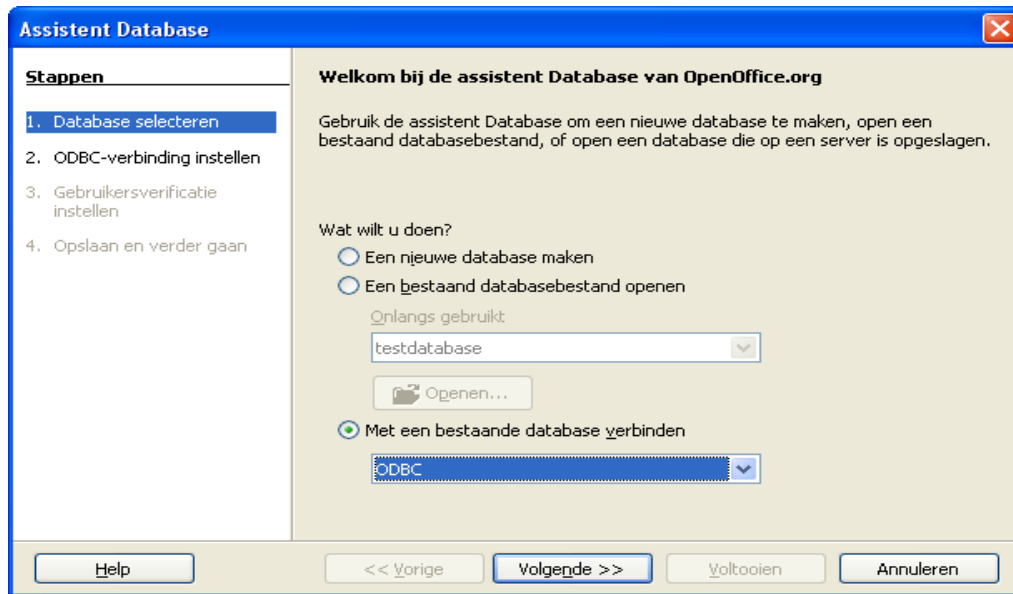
Assistent Database

Stappen

1. Database selecteren
2. ODBC-verbinding instellen
3. Gebruikersverificatie instellen
4. Opslaan en verder gaan

Welkom bij de assistent Database van OpenOffice.org

Gebruik de assistent Database om een nieuwe database te maken, open een bestaand databasebestand, of open een database die op een server is opgeslagen.

Wat wilt u doen?

Een nieuwe database maken

Een bestaand databasebestand openen

Onlangs gebruikt

testdatabase

Openen...

Met een bestaande database verbinden

ODBC

Help

<< Vorige

Volgende >>

Voltooien

Annuleren